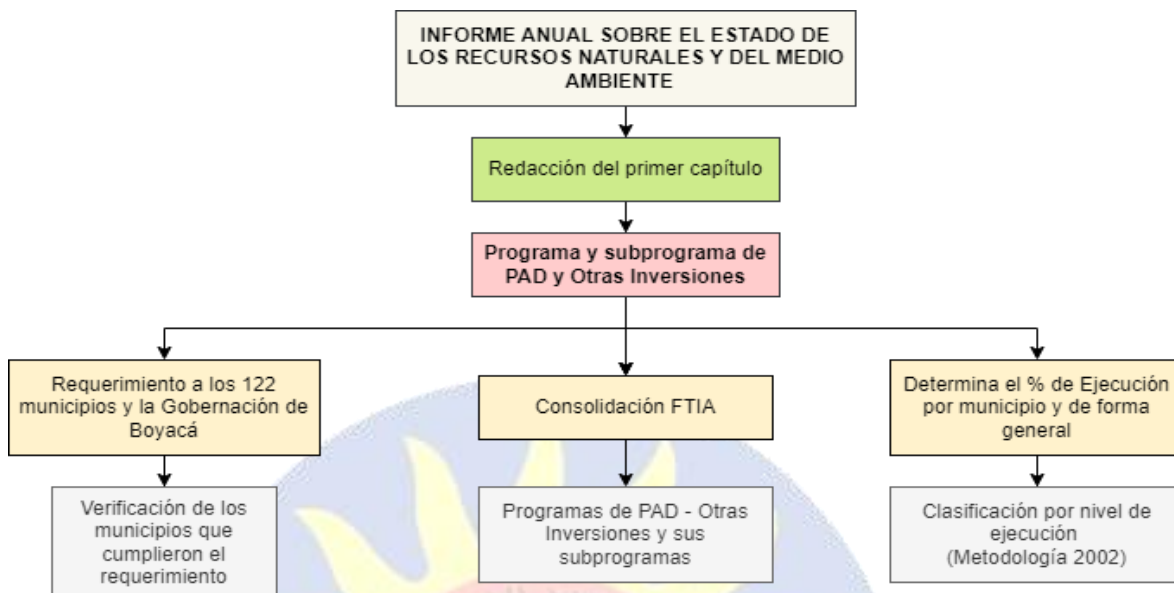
INFORME ANUAL SOBRE EL ESTADO DE LOS RECURSOS NATURALES Y DEL MEDIO AMBIENTE

Redacción del primer capítulo

Programa y subprograma de PAD y Otras Inversiones

Requerimiento a los 122 municipios y la Gobernación de Boyacá

Verificación de los municipios que cumplieron el requerimiento

Consolidación FTIA

Programas de PAD - Otras Inversiones y sus subprogramas

Determina el % de Ejecución por municipio y de forma general

Clasificación por nivel de ejecución (Metodología 2002)